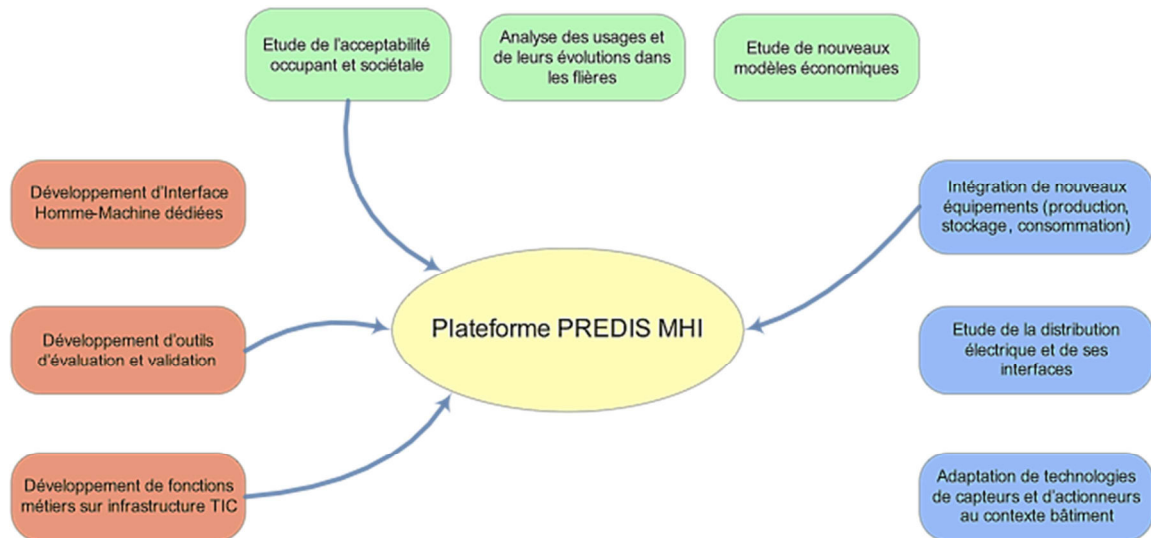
Etude de l'acceptabilité occupant et sociétale

Analyse des usages et de leurs évolutions dans les flières

Etude de nouveaux modèles économiques

Développement d'Interface Homme-Machine dédiées

Intégration de nouveaux équipements (production, stockage, consommation)

Plateforme PREDIS MHI

Développement d'outils d'évaluation et validation

Etude de la distribution électrique et de ses interfaces

Développement de fonctions métiers sur infrastructure TIC

Adaptation de technologies de capteurs et d'actionneurs au contexte bâtiment